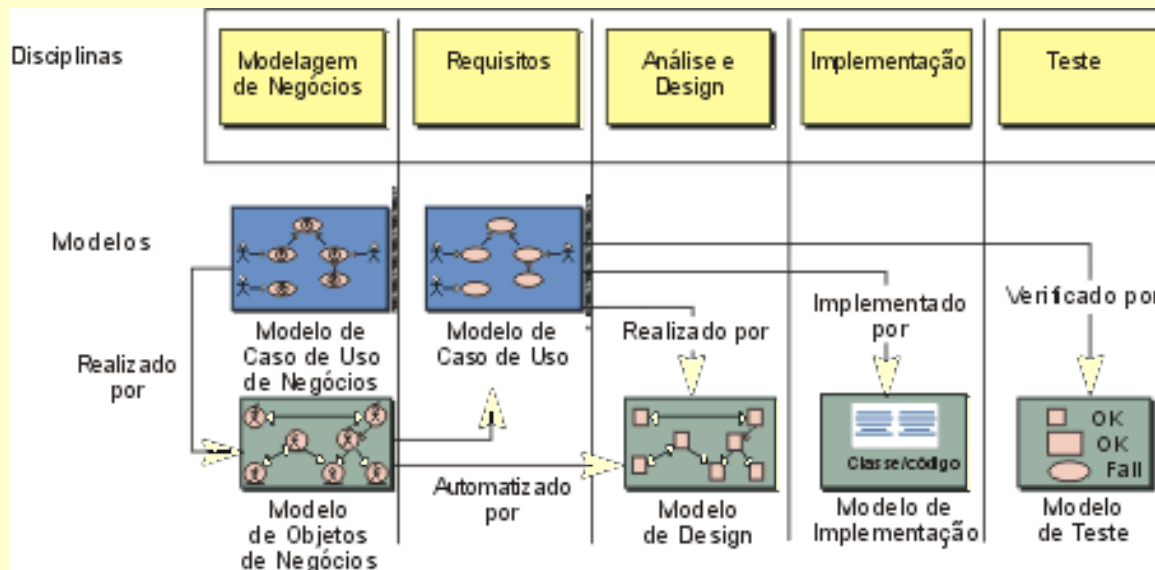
Disciplinas

Modelagem de Negócios

Requisitos

Análise e Design

Implementação

Teste

Modelos

Modelo de Caso de Uso de Negócios

Modelo de Caso de Uso

Realizado por

Implementado por

Verificado por

Realizado por

Modelo de Objetos de Negócios

Automatizado por

Modelo de Design

Classe/código

Modelo de Implementação

OK
OK
Fail

Modelo de Teste